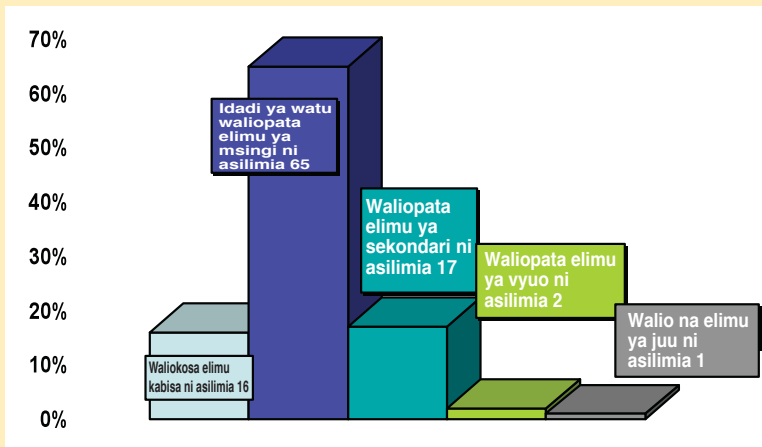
70%
60%
50%
40%
30%
20%
10%
0%

Idadi ya watu waliopata elimu ya msingi ni asilimia 65

Waliopata elimu ya sekondari ni asilimia 17

Waliopata elimu ya vyuo ni asilimia 2

Walio na elimu ya juu ni asilimia 1

Waliokosa elimu kabisa ni asilimia 16